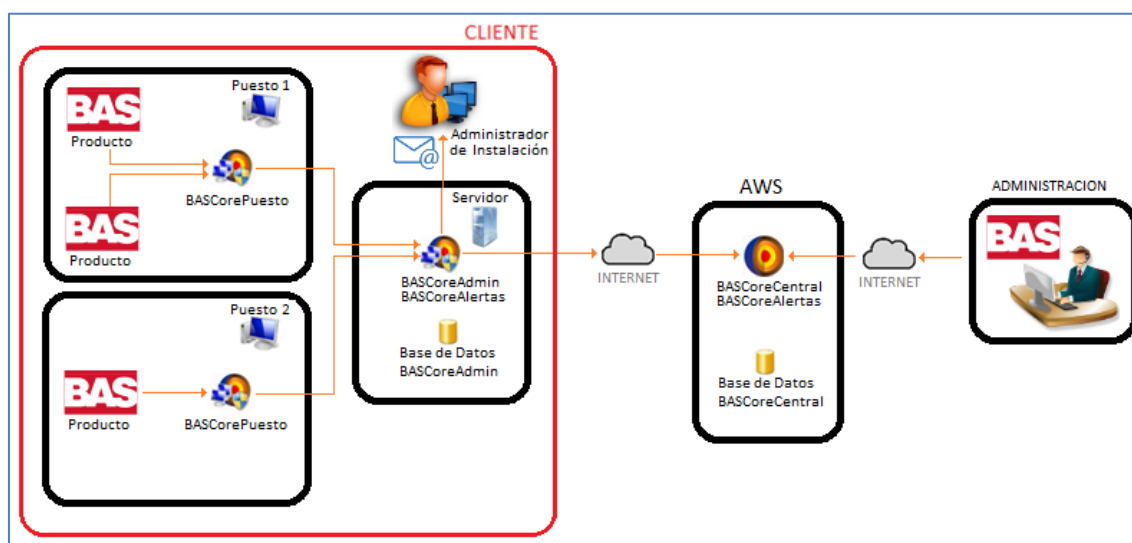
CLIENTE

Puesto 1

BAS
Producto

BASCorePuesto

BAS
Producto

Administrador de Instalación

Servidor

BASCoreAdmin
BASCoreAlertas

Base de Datos
BASCoreAdmin

Puesto 2

BAS
Producto

BASCorePuesto

INTERNET

AWS

BASCoreCentral
BASCoreAlertas

Base de Datos
BASCoreCentral

INTERNET

ADMINISTRACION

BAS